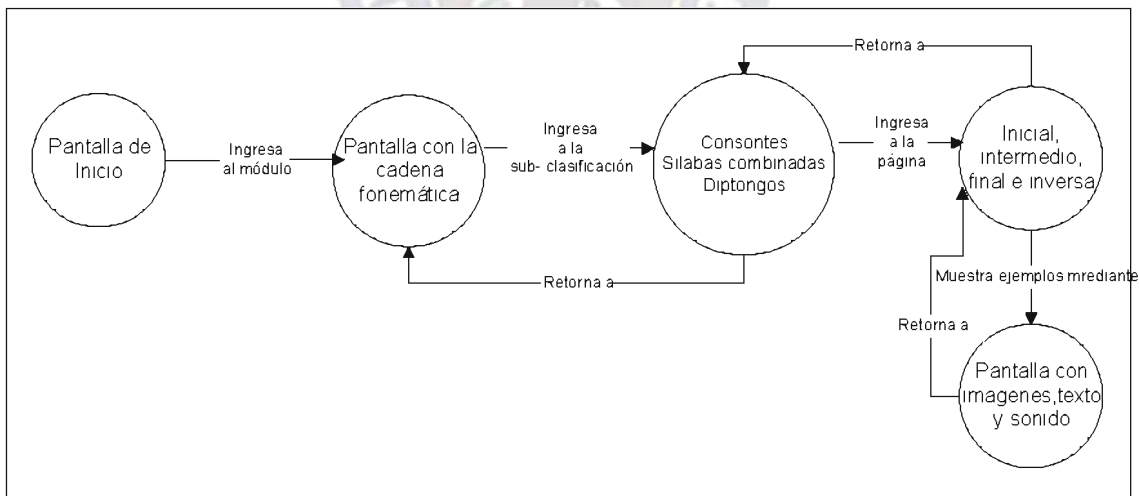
Pantalla de Inicio

Ingresa al módulo

Pantalla con la cadena fonemática

Ingresa a la sub- clasificación

Consontes Silabas combinadas Diptongos

Retorna a

Ingresa a la página

Retorna a

Inicial, intermedio, final e inversa

Muestra ejemplos mrediante

Retorna a

Pantalla con imagenes,texto y sonido